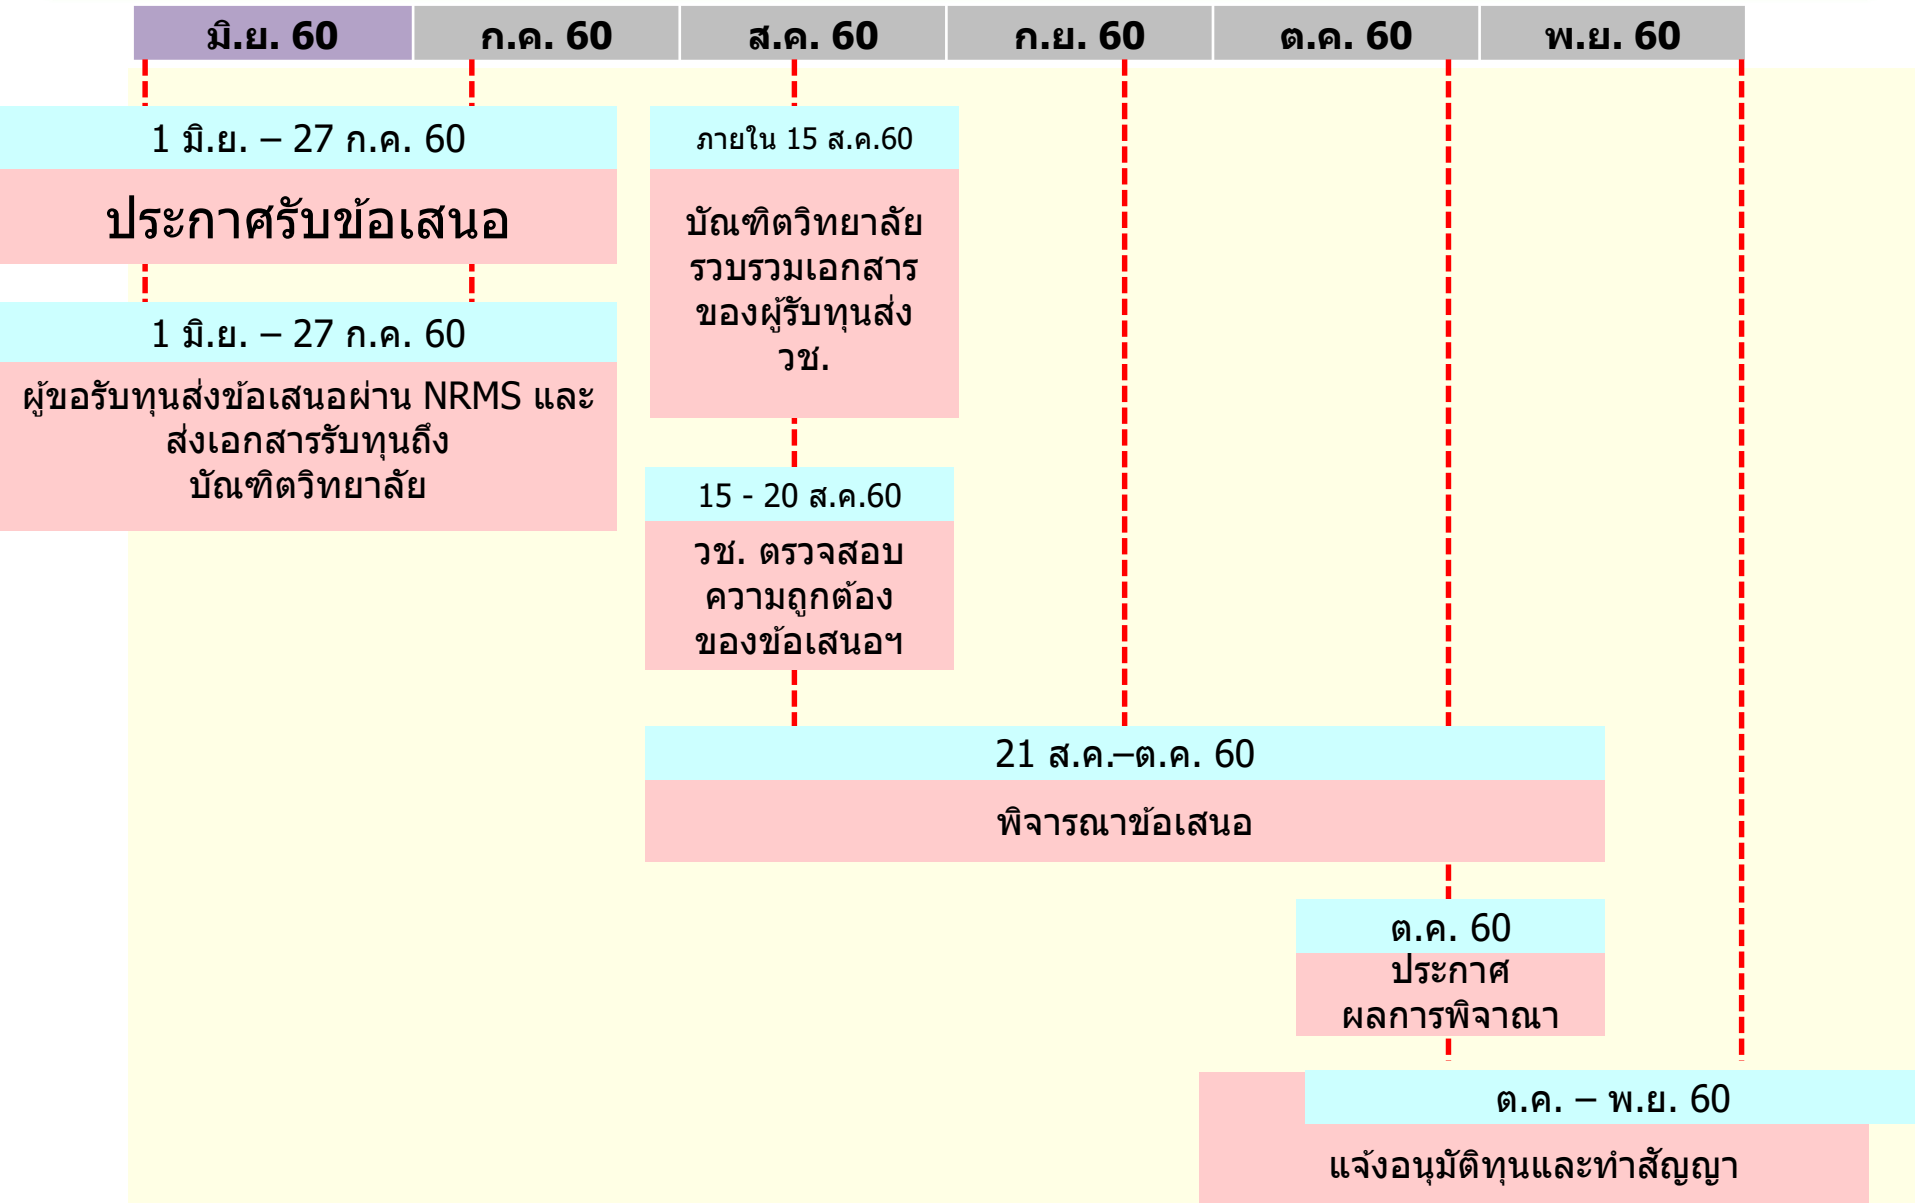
| มิ.ย. 60 | ก.ค. 60 | ส.ค. 60 | ก.ย. 60 | ต.ค. 60 | พ.ย. 60 |
|---|---|---|---|---|---|

1 มิ.ย. – 27 ก.ค. 60

ประกาศรับข้อเสนอ

ภายใน 15 ส.ค.60

บัณฑิตวิทยาลัยรวบรวมเอกสารของผู้รับทุนส่ง วช.

1 มิ.ย. – 27 ก.ค. 60

ผู้ขอรับทุนส่งข้อเสนอผ่าน NRMS และส่งเอกสารรับทุนถึงบัณฑิตวิทยาลัย

15 - 20 ส.ค.60

วช. ตรวจสอบความถูกต้องของข้อเสนอฯ

21 ส.ค.–ต.ค. 60

พิจารณาข้อเสนอ

ต.ค. 60

ประกาศผลการพิจาณา

ต.ค. – พ.ย. 60

แจ้งอนุมัติทุนและทำสัญญา